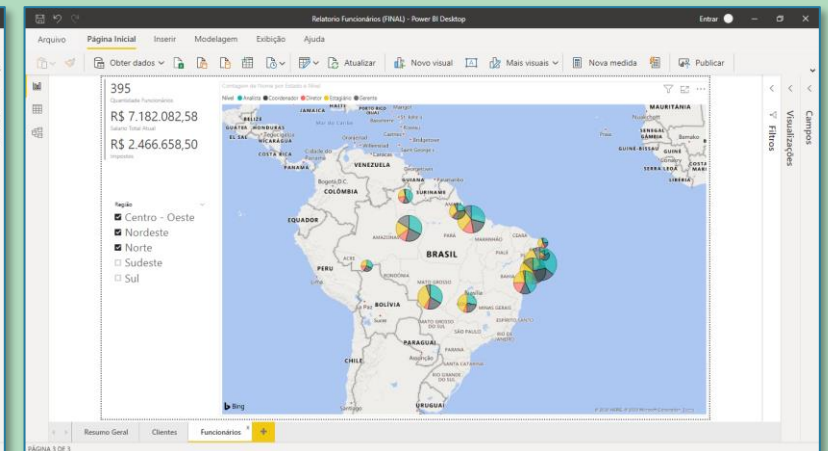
Relatorio Funcionários (FINAL) - Power BI Desktop

Entrar

Arquivo Página Inicial Inserir Modelagem Exibição Ajuda

Obter dados Atualizar Novo visual Mais visuais Nova medida Publicar

395
Quantidade Funcionários

R$ 7.182.082,58
Salario Total Atual

R$ 2.466.658,50
Impostos

Região
Centro - Oeste
Nordeste
Norte
Sudeste
Sul

Contagem de Nome por Estado e Nível
Nível ● Analista ● Coordenador ● Diretor ● Estagiário ● Gerente

JAMAICA
HAITI
PORTO RICO
BELIZE
HONDURAS
GUATEMALA
EL SALVADOR
NICARAGUA
COSTA RICA
PANAMA
Mar do Caribe
VENEZUELA
Bogotá D.C.
COLÔMBIA
SURINAME
EQUADOR
PERU
BRASIL
AMAZONAS
PARÁ
MARANHÃO
CEARÁ
BAHIA
RONDÔNIA
MATO GROSSO
Brasília
GOIÁS
MINAS GERAIS
BOLÍVIA
MATO GROSSO DO SUL
SÃO PAULO
ESPÍRITO SANTO
PARAGUAI
PARANÁ
SANTA CATARINA
RIO GRANDE DO SUL
CHILE
URUGUAI
Santiago
MAURITANIA
SENEGAL
GÂMBIA
GUINÉ-BISSAU
GUINE
SERRA LEOA
LIBÉRIA
COSTA DO MARFIM
Praia
Bamako

Bing
© 2022 HERE, © 2022 Microsoft Corporation Terms

Filtros
Visualizações
Campos

Resumo Geral Clientes Funcionários +

PÁGINA 3 DE 3